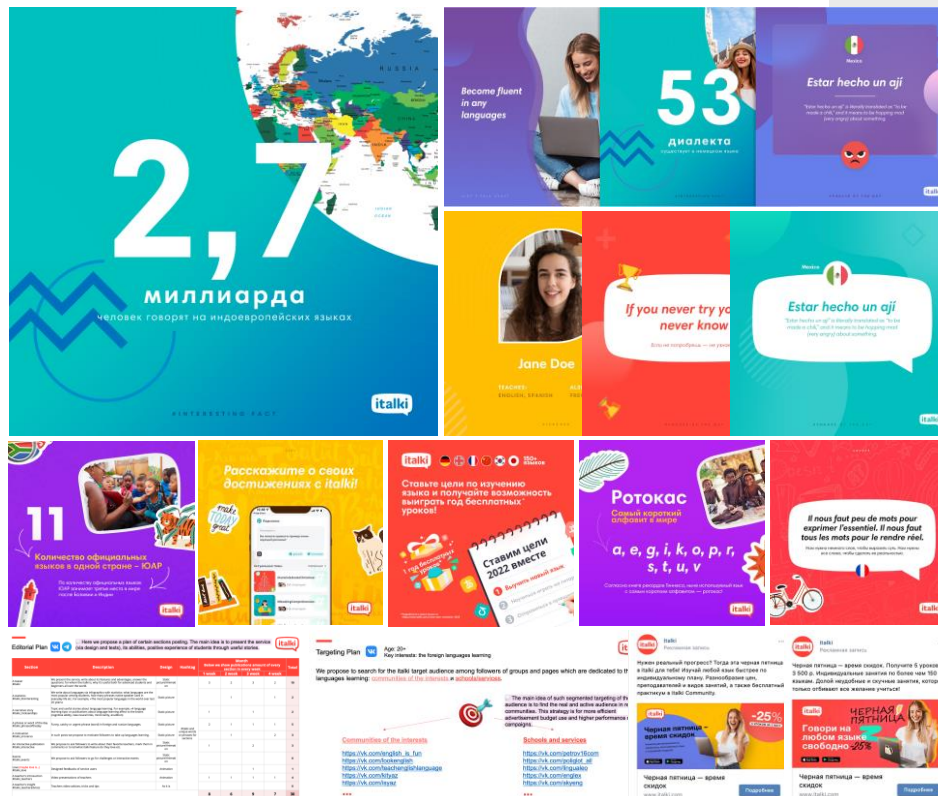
RUSSIA

2,7

миллиарда

человек говорят на индоевропейских языках

#INTERESTING FACT

italki

Become fluent in any languages

53

диалекта

существует в немецком языке

Mexico

Estar hecho un ají

"Estar hecho un ají" is literally translated as "to be made a chili," and it means to be hopping mad (very angry) about something.

Jane Doe

TEACHES:
ENGLISH, SPANISH

If you never try you never know

Если не попробуешь — не узнаешь

Mexico

Estar hecho un ají

"Estar hecho un ají" is literally translated as "to be made a chili," and it means to be hopping mad (very angry) about something.

italki

11

Количество официальных языков в одной стране – ЮАР

По количеству официальных языков ЮАР занимает третье место в мире после Боливии и Индии

italki

Расскажите о своих достижениях с italki!

make it great

italki

150+ языков

Ставьте цели по изучению языка и получайте возможность выиграть год бесплатных уроков!

Ставим цели 2022 вместе

1 Выучить новый язык

Ротокас

Самый короткий алфавит в мире

a, e, g, i, k, o, p, r, s, t, u, v

italki

Il nous faut peu de mots pour exprimer l'essentiel. Il nous faut tous les mots pour le rendre réel.

italki

Editorial Plan

Here we propose a plan of certain sections posting. The main idea is to present the service (its design and tests), its abilities, positive experience of students through useful stories.

italki

Targeting Plan

Age: 20+
Key interests: the foreign languages learning

We propose to search for the italki target audience among followers of groups and pages which are dedicated to the languages learning: communities of the interests и schools/services.

Communities of the interests

https://vk.com/english_is_fun
https://vk.com/lovenglish
https://vk.com/faacheniglanguage
https://vk.com/kiyaz
https://vk.com/siyaz

Schools and services

https://vk.com/petrov16com
https://vk.com/polyglot_all
https://vk.com/lingualeo
https://vk.com/englex
https://vk.com/skyeng

italki
Рекламная запись

Нужен реальный прогресс? Тогда эта черная пятница в italki для тебя! Изучай любой язык быстрее по индивидуальному плану. Разнообразие цен, преподавателей и видов занятий, а также бесплатной практикум в italki Community.

-25%

Черная пятница — время скидок

italki.com

Подробнее

italki
Рекламная запись

Черная пятница — время скидок. Получите 5 уроков 3 500 р. Индивидуальные занятия по более чем 150 языкам. Долой неудобные и скучные занятия, которые только отбивают все желание учиться!

ЧЕРНАЯ ПЯТНИЦА

Говори на любом языке свободно

-25%

Черная пятница — время скидок

italki.com

Подробнее